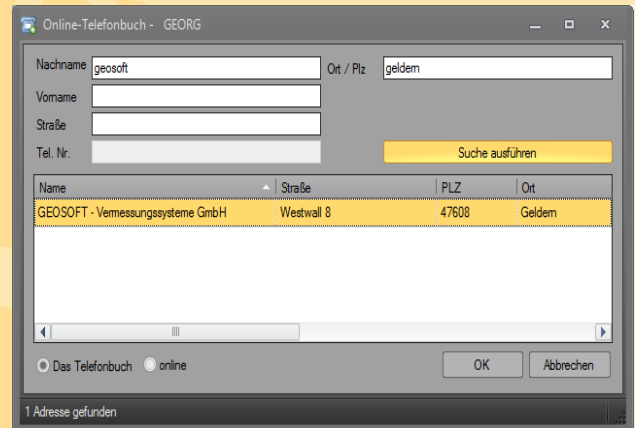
Online-Telefonbuch - GEORG

Nachname geosoft
Ort / Plz geldern
Vorname
Straße
Tel. Nr.
Suche ausführen

| Name | Straße | PLZ | Ort |
|---|---|---|---|
| GEOSOFT - Vermessungssysteme GmbH | Westwall 8 | 47608 | Geldern |

Das Telefonbuch
online
OK
Abbrechen

1 Adresse gefunden